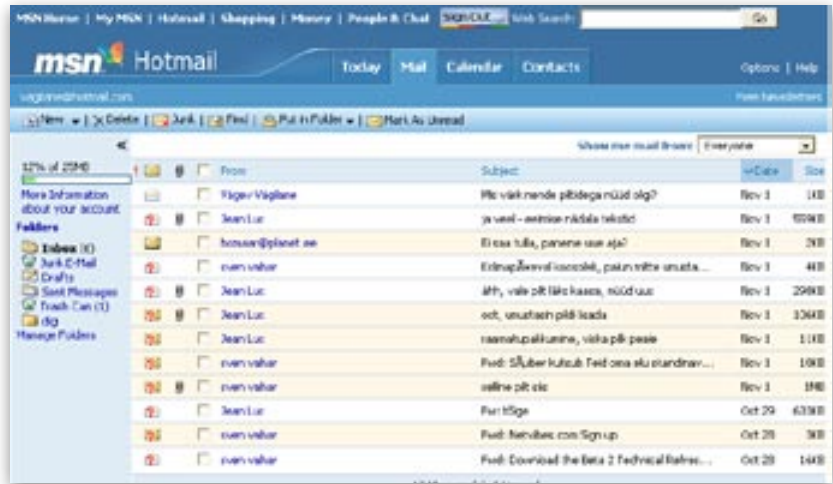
MSN Home | My MSN | Hotmail | Shopping | Money | People & Chat  Sign Out  Web Search:  Go

msn Hotmail  Today  Mail  Calendar  Contacts  Options | Help

vagiane@hotmail.com  Free Newsletters

New | Delete | Junk | Find | Put in Folder | Mark As Unread

Show me mail from: Everyone

12% of 25MB

More Information about your account

Folders
Inbox (6)
Junk E-Mail
Drafts
Sent Messages
Trash Can (1)
dig
Manage Folders

| From | Subject | Date | Size |
|---|---|---|---|
| Vagev Vagiane | Mis vänk nende piltidega nüüd olg? | Nov 1 | 1KB |
| Jean Luc | ja veel - eelmise nädala tekstid | Nov 1 | 559KB |
| hoouser@planet.ee | Ei saa tulla, panene uue aja? | Nov 1 | 2KB |
| even vahar | Estnapäevel koosolek, palun mitte unusta... | Nov 1 | 4KB |
| Jean Luc | ähh, vale pilt läks kaasa, nüüd uus | Nov 1 | 294KB |
| Jean Luc | ost, unustasin pildi lisada | Nov 1 | 336KB |
| Jean Luc | raamatupalkumine, väike pilt pesse | Nov 1 | 1KB |
| even vahar | Fwd: Sõuber kutsub Teid oma eluruumi... | Nov 1 | 10KB |
| even vahar | seline pilt siis | Nov 1 | 1MB |
| Jean Luc | Re: tõlge | Oct 29 | 633KB |
| even vahar | Fwd: Netvibes.com Sign up | Oct 28 | 3KB |
| even vahar | Fwd: Download the Beta 2 Technical Refres... | Oct 28 | 14KB |